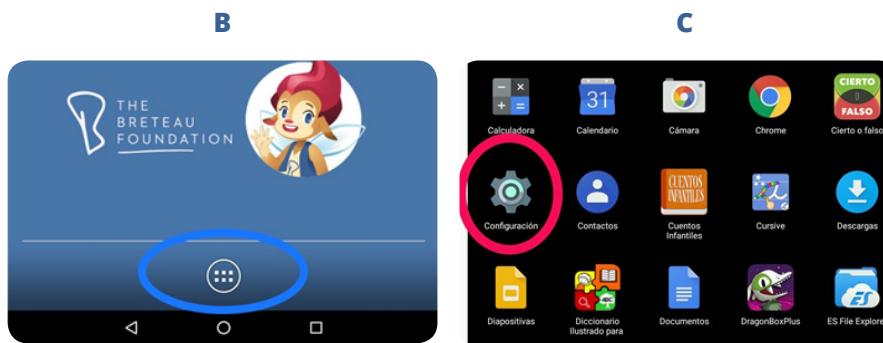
B

C

THE BRETEAU FOUNDATION

Calculadora
31
Calendario
Cámara
Chrome
CIERTO FALSO
Cierto o falso

Configuración
Contactos
CUENTOS INFANTILES
Cuentos Infantiles
Cursive
Descargas

Diapositivas
Diccionario Ilustrado para
Documentos
DragonBoxPlus
ES File Explore